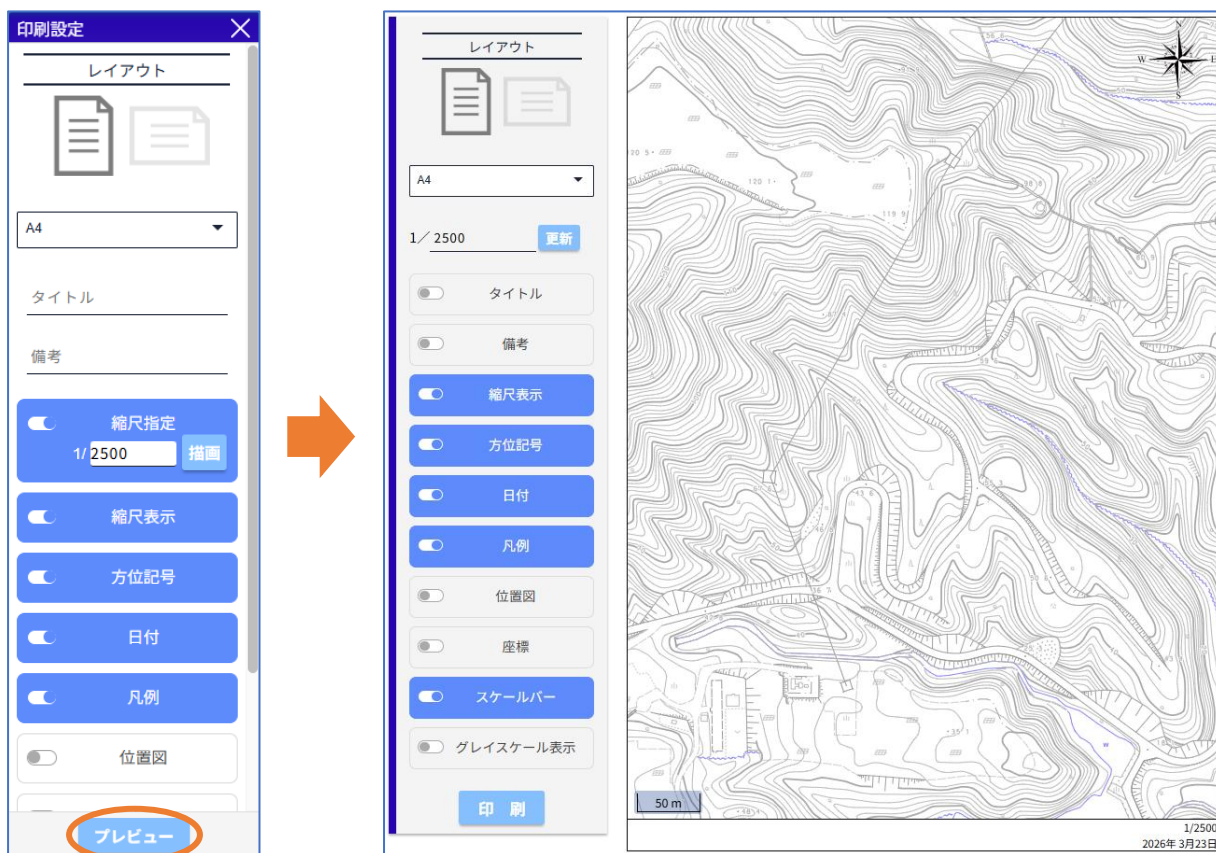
印刷設定

レイアウト

A4

タイトル

備考

縮尺指定
1/ 2500 描画

縮尺表示

方位記号

日付

凡例

位置図

プレビュー

レイアウト

A4

1／ 2500 更新

タイトル

備考

縮尺表示

方位記号

日付

凡例

位置図

座標

スケールバー

グレイスケール表示

印 刷

N
W E
S

50 m

1/2500
2026年 3月23日